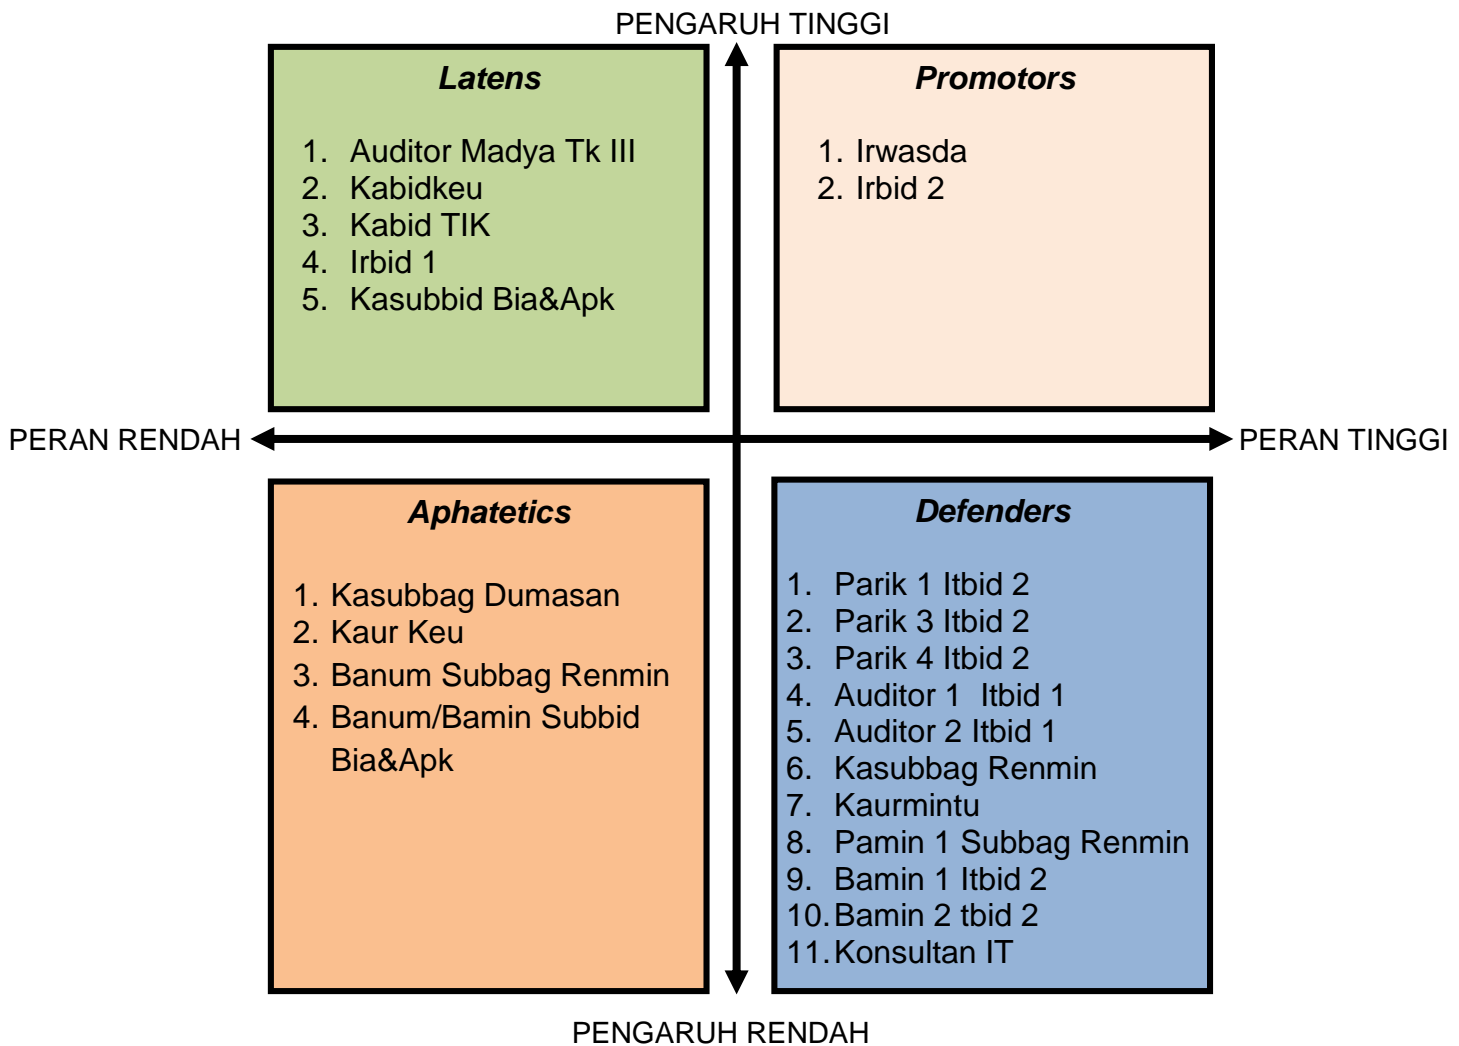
PENGARUH TINGGI

**Latens**

1. Auditor Madya Tk III
2. Kabidkeu
3. Kabid TIK
4. Irbid 1
5. Kasubbid Bia&Apk

**Promotors**

1. Irwasda
2. Irbid 2

PERAN RENDAH

PERAN TINGGI

**Aphatetics**

1. Kasubbag Dumasan
2. Kaur Keu
3. Banum Subbag Renmin
4. Banum/Bamin Subbid Bia&Apk

**Defenders**

1. Parik 1 Itbid 2
2. Parik 3 Itbid 2
3. Parik 4 Itbid 2
4. Auditor 1 Itbid 1
5. Auditor 2 Itbid 1
6. Kasubbag Renmin
7. Kaurmintu
8. Pamin 1 Subbag Renmin
9. Bamin 1 Itbid 2
10. Bamin 2 tbid 2
11. Konsultan IT

PENGARUH RENDAH